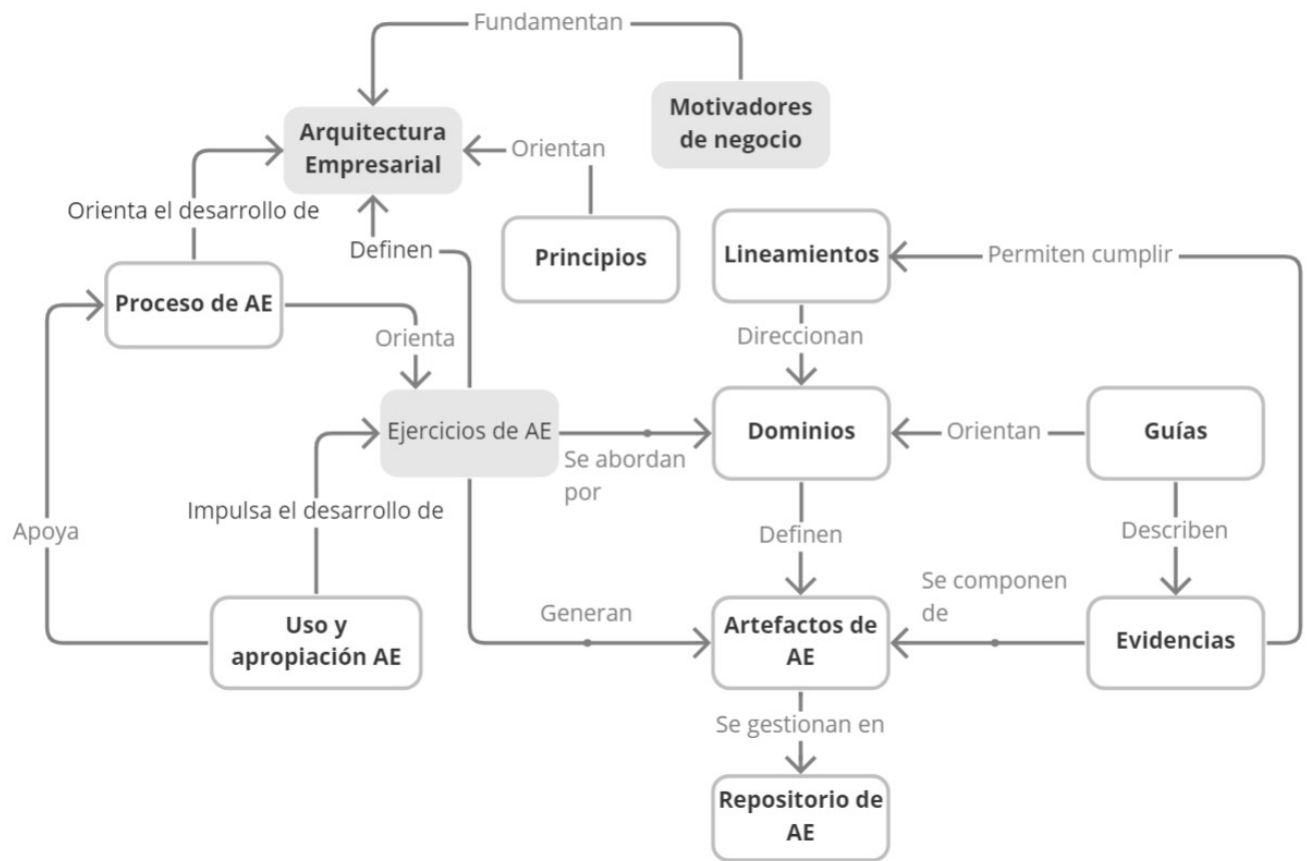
Fundamentan

Arquitectura Empresarial

Motivadores de negocio

Orientan

Orienta el desarrollo de

Definen

Principios

Lineamientos

Permiten cumplir

Proceso de AE

Orienta

Direccionan

Ejercicios de AE

Dominios

Orientan

Guías

Se abordan por

Apoya

Impulsa el desarrollo de

Definen

Describen

Se componen de

Generan

Uso y apropiación AE

Artefactos de AE

Evidencias

Se gestionan en

Repositorio de AE